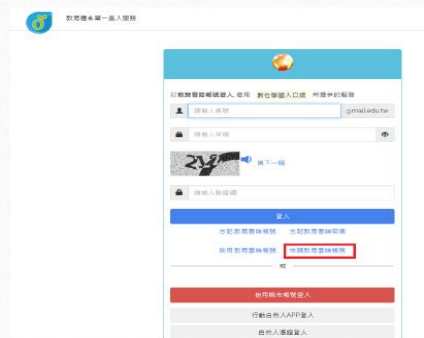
教育體系單一簽入服務

以教育雲帳號登入，使用 數位學習入口網 所提供的服務

請輸入帳號

@mail.edu.tw

請輸入密碼

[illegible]

換下一組

請輸入驗證碼

登入

忘記教育雲端帳號　忘記教育雲端密碼

啟用教育雲端帳號　申請教育雲端帳號

或

使用縣市帳號登入

行動自然人APP登入

自然人憑證登入